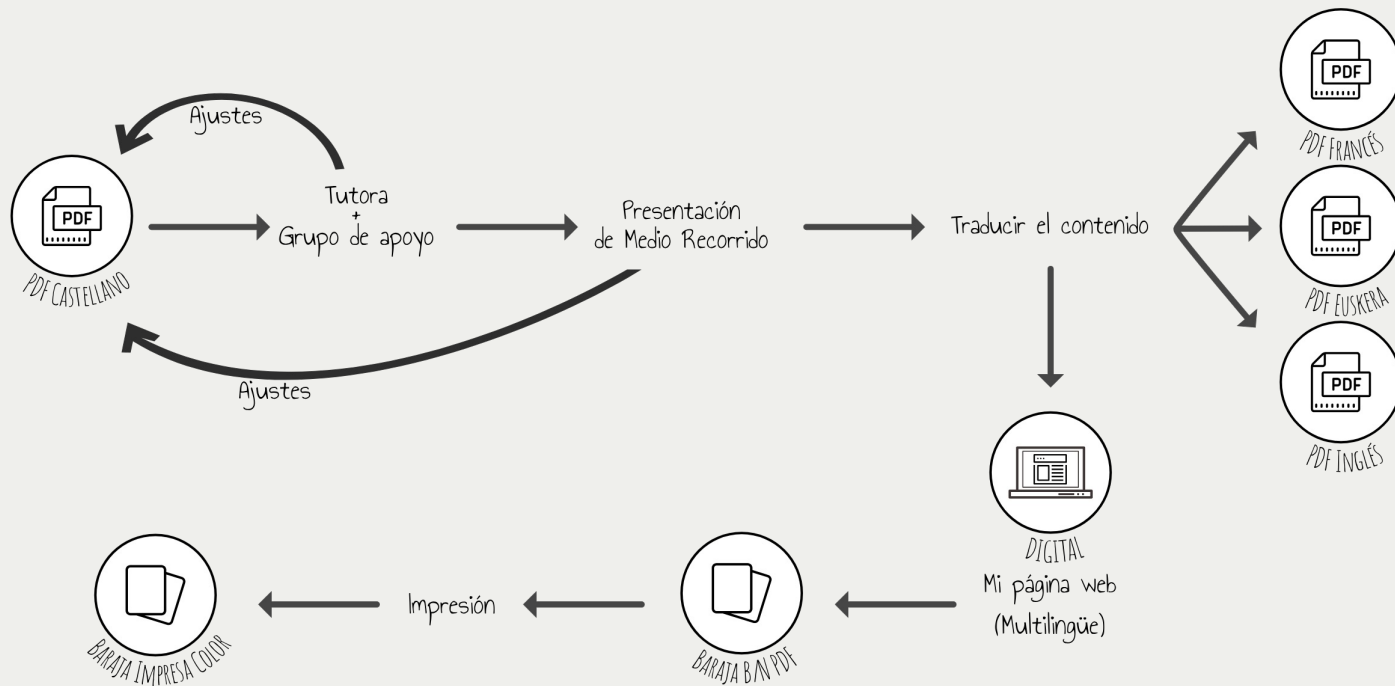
Ajustes

PDF

PDF CASTELLANO

Tutora
+
Grupo de apoyo

Presentación
de Medio Recorrido

Ajustes

Traducir el contenido

PDF

PDF FRANCÉS

PDF

PDF EUSKERA

PDF

PDF INGLÉS

DIGITAL
Mi página web
(Multilingüe)

BARAJA B/N PDF

Impresión

BARAJA IMPRESA COLOR